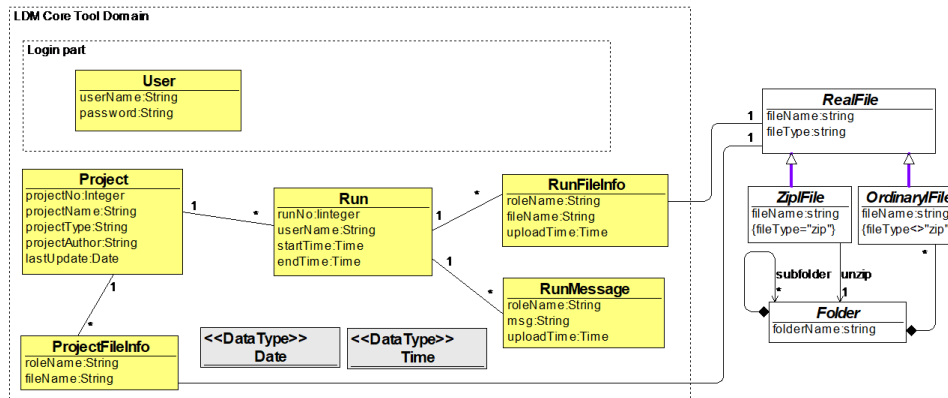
LDM Core Tool Domain

Login part

User
userName:String
password:String

Project
projectNo:Integer
projectName:String
projectType:String
projectAuthor:String
lastUpdate:Date

Run
runNo:Iinteger
userName:String
startTime:Time
endTime:Time

RunFileInfo
roleName:String
fileName:String
uploadTime:Time

RunMessage
roleName:String
msg:String
uploadTime:Time

ProjectFileInfo
roleName:String
fileName:String

<<DataType>>
Date

<<DataType>>
Time

1
*
1
*
1
*
1
*

RealFile
fileName:string
fileType:string

1
1

ZipFile
fileName:string
{fileType="zip"}

OrdinaryFile
fileName:string
{fileType<>"zip"}

subfolder
*
unzip
1
*

Folder
folderName:string